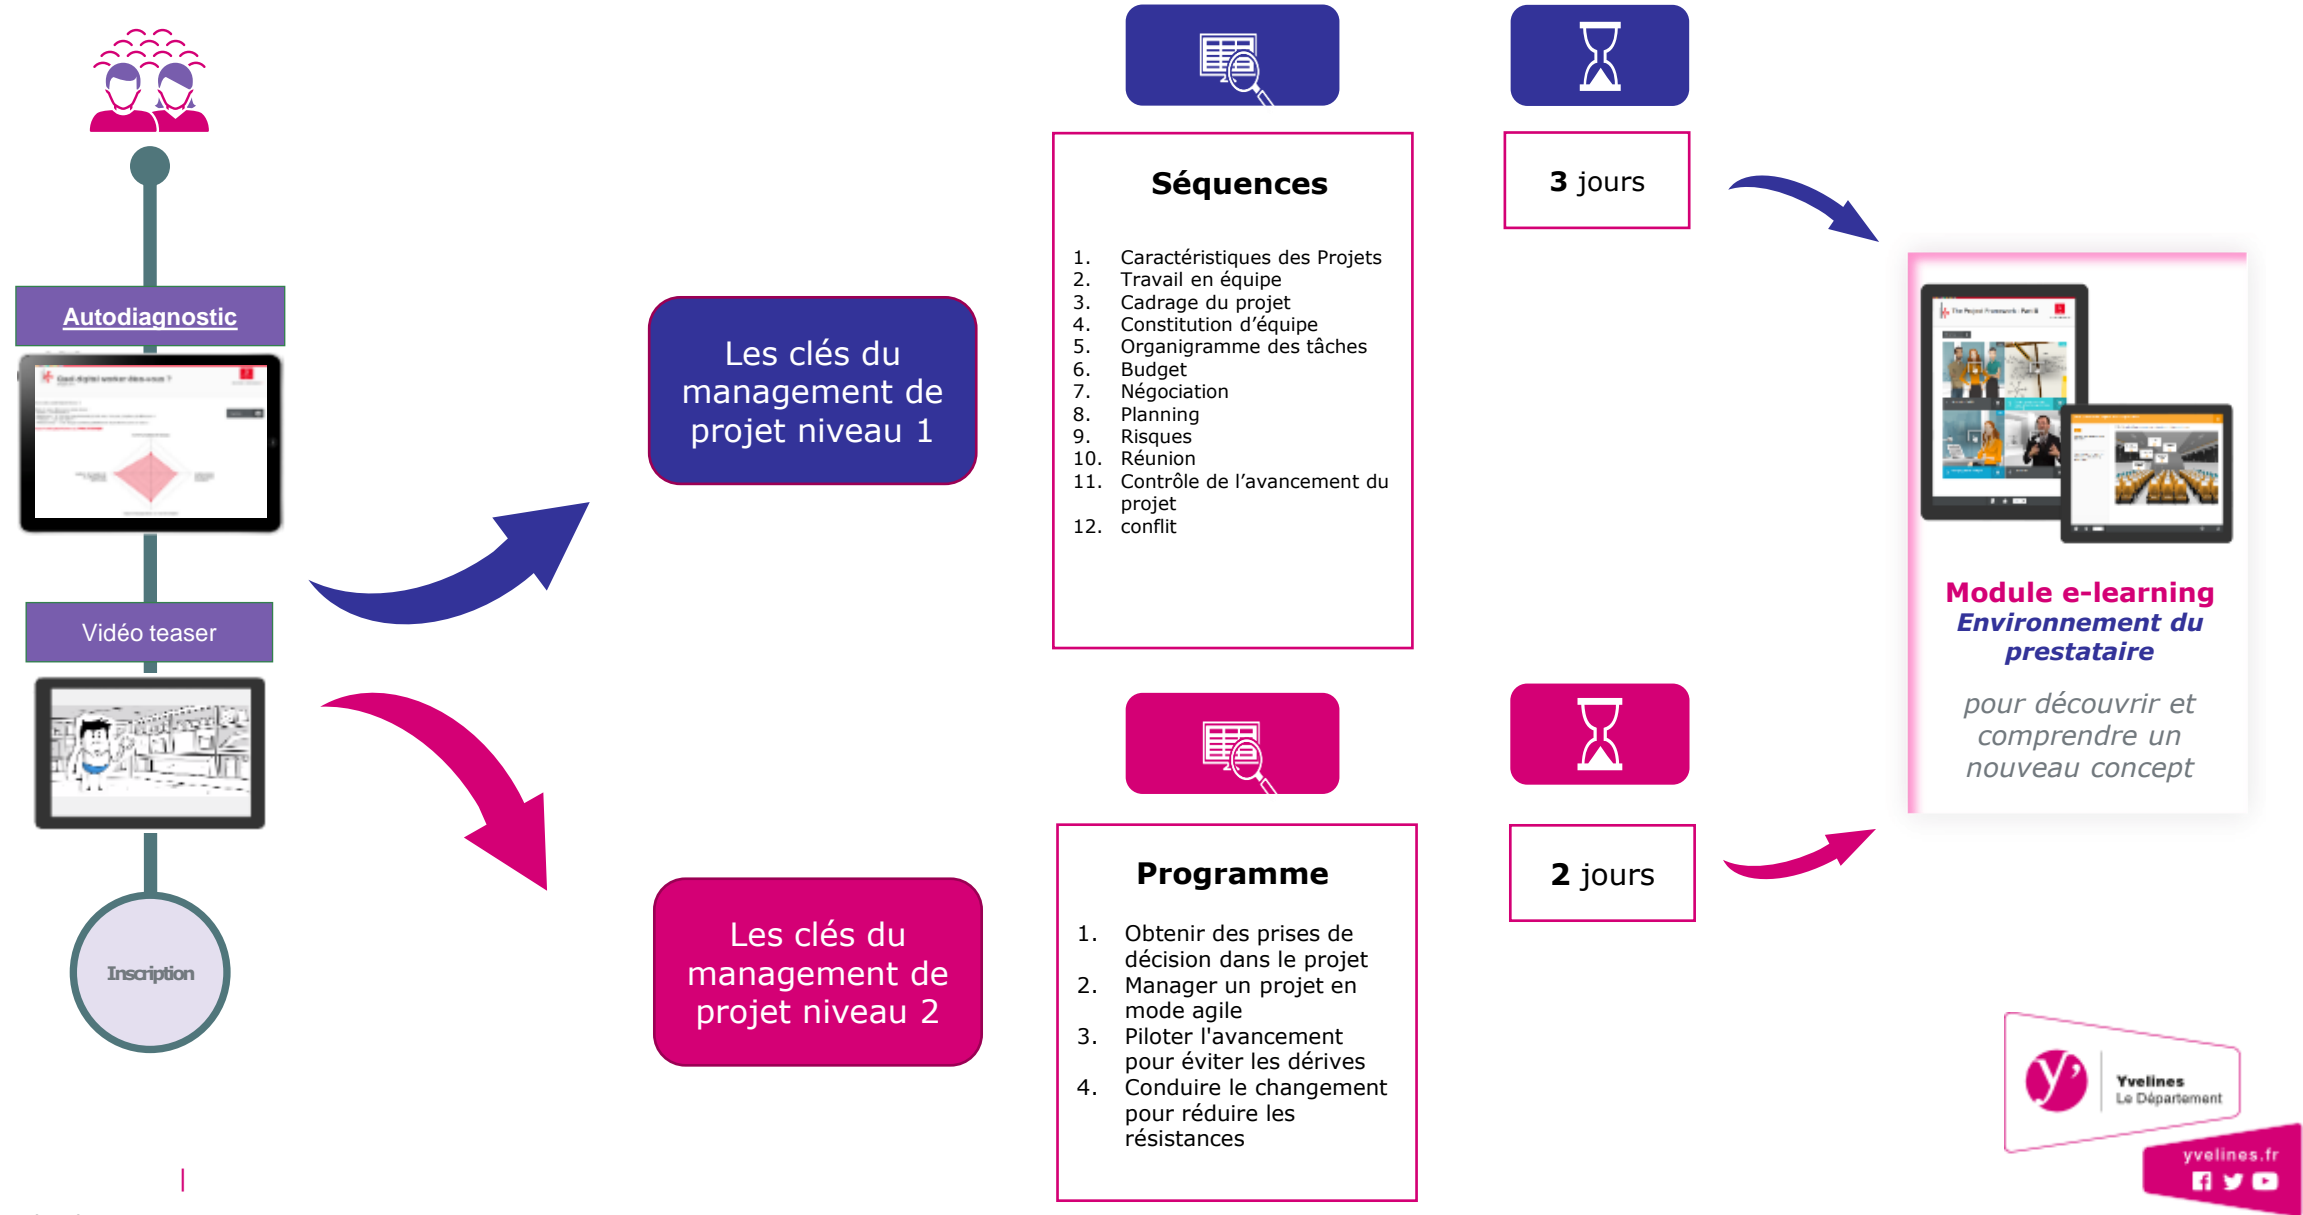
Autodiagnostic

Vidéo teaser

Inscription

Les clés du management de projet niveau 1

Les clés du management de projet niveau 2

Séquences

1. Caractéristiques des Projets
2. Travail en équipe
3. Cadrage du projet
4. Constitution d'équipe
5. Organigramme des tâches
6. Budget
7. Négociation
8. Planning
9. Risques
10. Réunion
11. Contrôle de l'avancement du projet
12. conflit

3 jours

Programme

1. Obtenir des prises de décision dans le projet
2. Manager un projet en mode agile
3. Piloter l'avancement pour éviter les dérives
4. Conduire le changement pour réduire les résistances

2 jours

Module e-learning
Environnement du prestataire

pour découvrir et comprendre un nouveau concept

Yvelines
Le Département

yvelines.fr